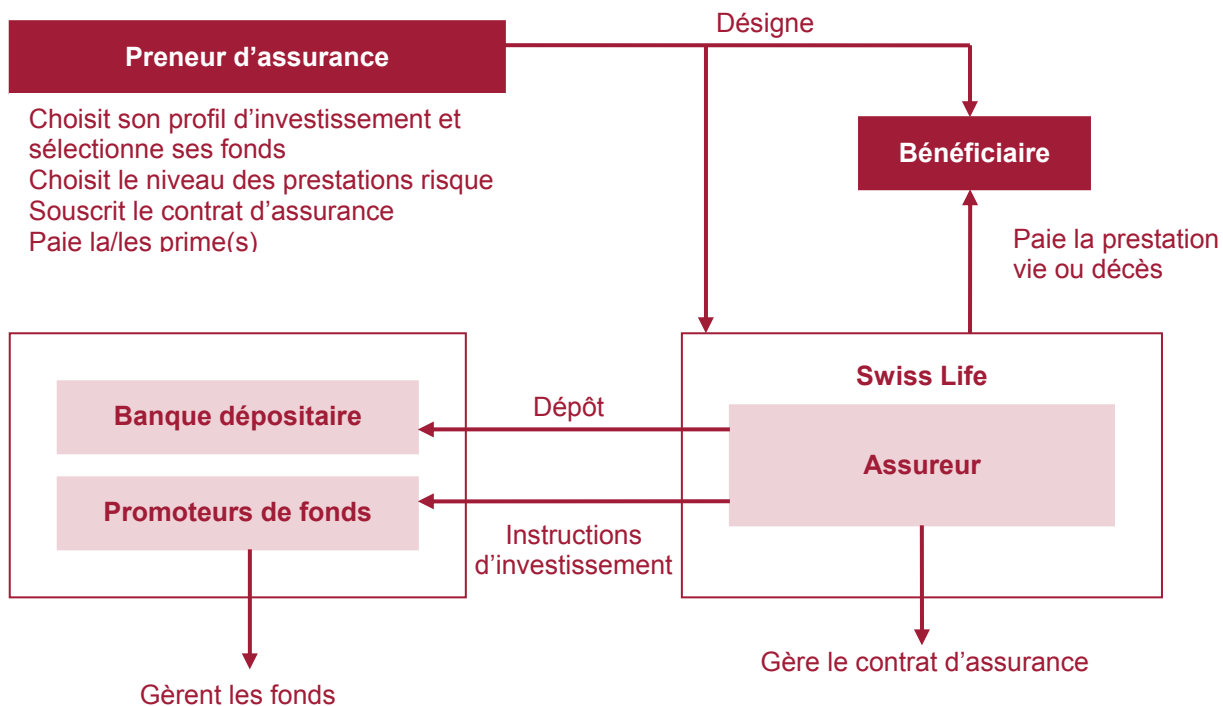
Preneur d’assurance

Désigne

Choisit son profil d’investissement et sélectionne ses fonds
Choisit le niveau des prestations risque
Souscrit le contrat d’assurance
Paie la/les prime(s)

Bénéficiaire

Paie la prestation vie ou décès

Swiss Life

Banque dépositaire

Dépôt

Assureur

Promoteurs de fonds

Instructions d’investissement

Gère le contrat d’assurance

Gèrent les fonds